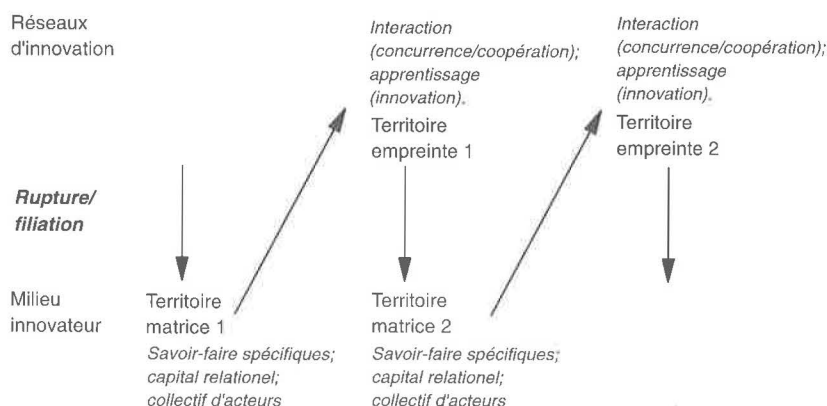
Réseaux d'innovation

Interaction (concurrence/coopération); apprentissage (innovation).
Territoire empreinte 1

Interaction (concurrence/coopération); apprentissage (innovation).
Territoire empreinte 2

*Rupture/ filiation*

Milieu innovateur

Territoire matrice 1
Savoir-faire spécifiques; capital relationel; collectif d'acteurs

Territoire matrice 2
Savoir-faire spécifiques; capital relationel; collectif d'acteurs